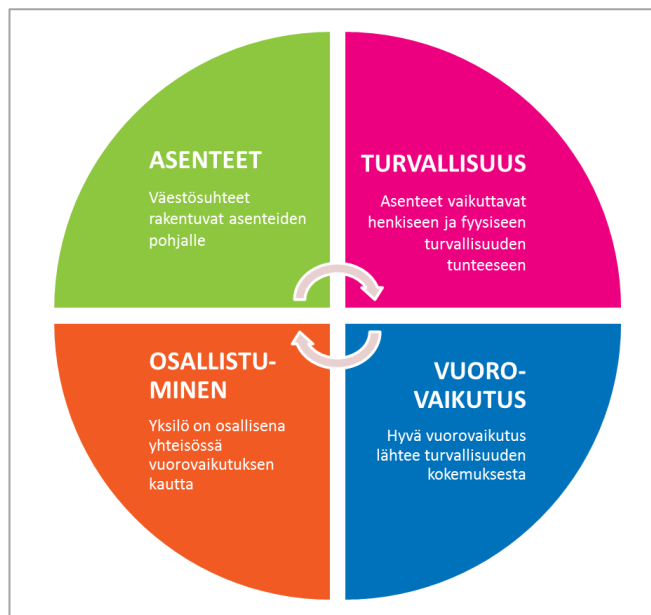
ASENTEET

Väestösuhteet rakentuvat asenteiden pohjalle

TURVALLISUUS

Asenteet vaikuttavat henkiseen ja fyysiseen turvallisuuden tunteeseen

OSALLISTUMINEN

Yksilö on osallisena yhteisössä vuorovaikutuksen kautta

VUOROVAIKUTUS

Hyvä vuorovaikutus lähtee turvallisuuden kokemuksesta